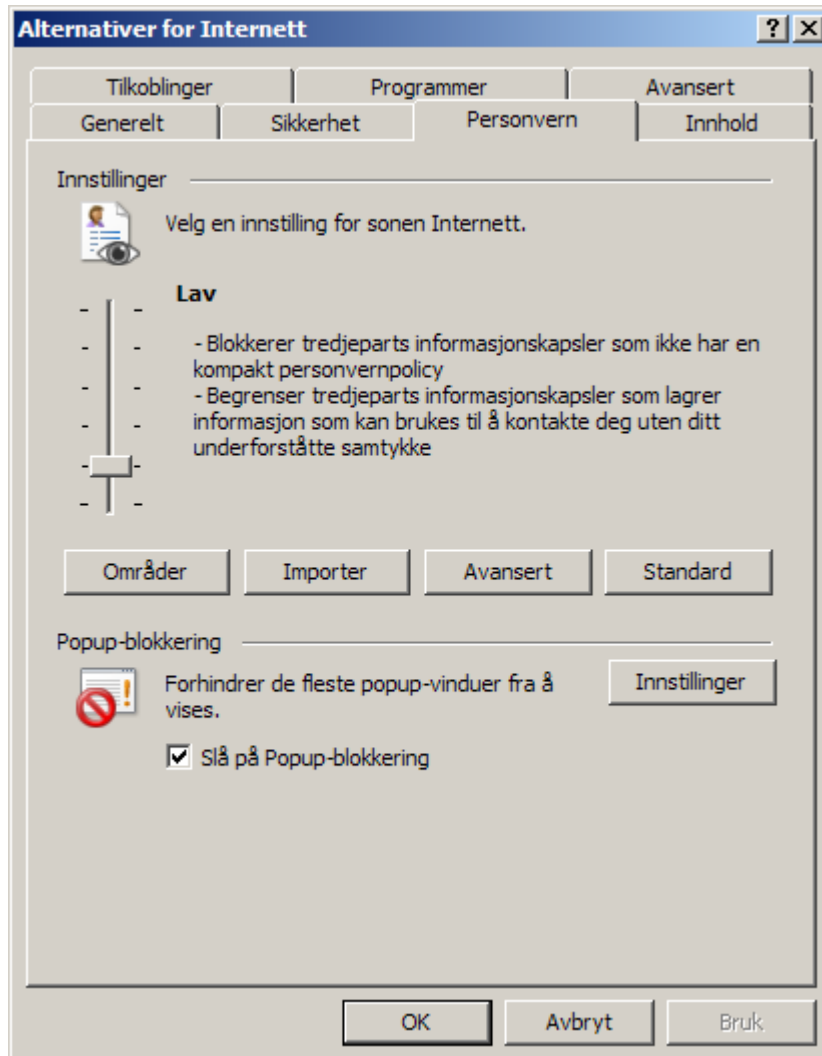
Alternativer for Internett

?

X

Tilkoblinger

Programmer

Avansert

Generelt

Sikkerhet

Personvern

Innhold

Innstillinger

Velg en innstilling for sonen Internett.

Lav

- Blokkerer tredjeparts informasjonskapsler som ikke har en kompakt personvernpolicy
- Begrenser tredjeparts informasjonskapsler som lagrer informasjon som kan brukes til å kontakte deg uten ditt underforståtte samtykke

Områder

Importer

Avansert

Standard

Popup-blokkering

Forhindrer de fleste popup-vinduer fra å vises.

Innstillinger

Slå på Popup-blokkering

OK

Avbryt

Bruk